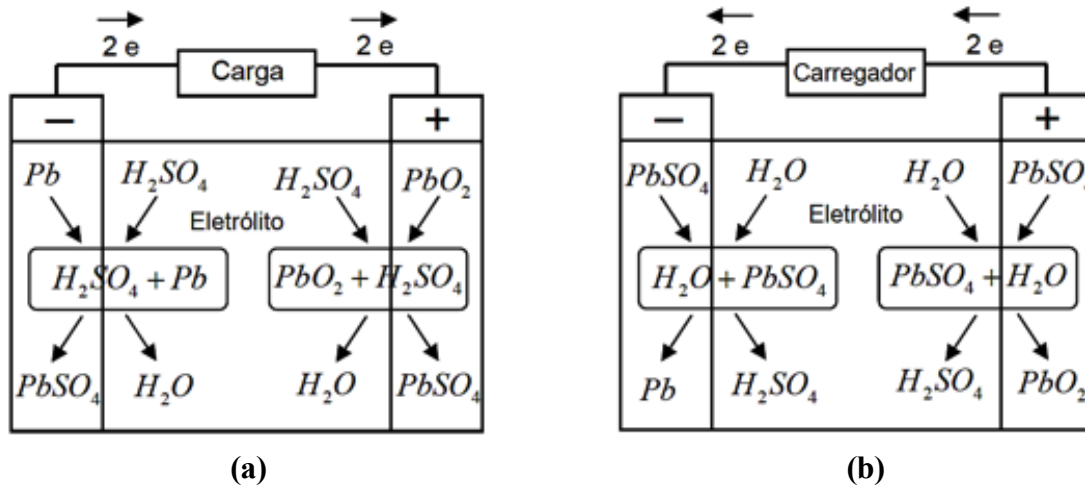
2 e
Carga
2 e
—
+
$Pb$
$H_2SO_4$
$H_2SO_4$
$PbO_2$
Eletrólito
$H_2SO_4 + Pb$
$PbO_2 + H_2SO_4$
$PbSO_4$
$H_2O$
$H_2O$
$PbSO_4$
(a)

2 e
Carregador
2 e
—
+
$PbSO_4$
$H_2O$
$H_2O$
$PbSO_4$
Eletrólito
$H_2O + PbSO_4$
$PbSO_4 + H_2O$
$Pb$
$H_2SO_4$
$H_2SO_4$
$PbO_2$
(b)